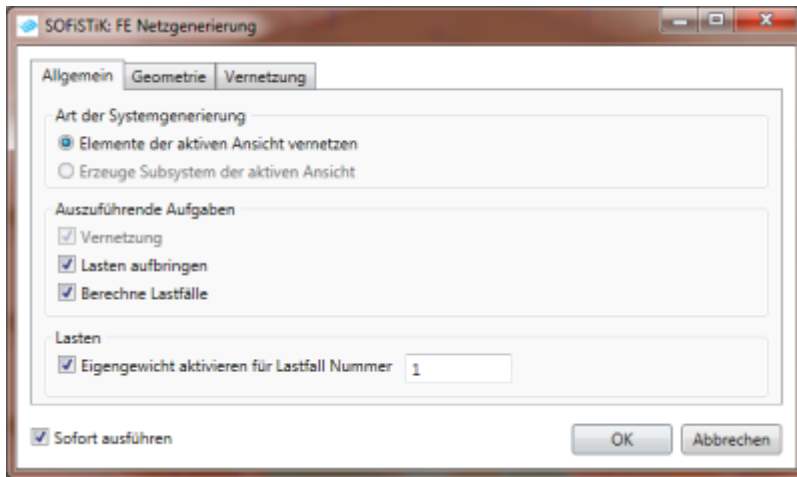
SOFiSTiK: FE Netzgenerierung

Allgemein | Geometrie | Vernetzung

Art der Systemgenerierung
Elemente der aktiven Ansicht vernetzen
Erzeuge Subsystem der aktiven Ansicht

Auszuführende Aufgaben
Vernetzung
Lasten aufbringen
Berechne Lastfälle

Lasten
Eigengewicht aktivieren für Lastfall Nummer 1

Sofort ausführen

OK
Abbrechen